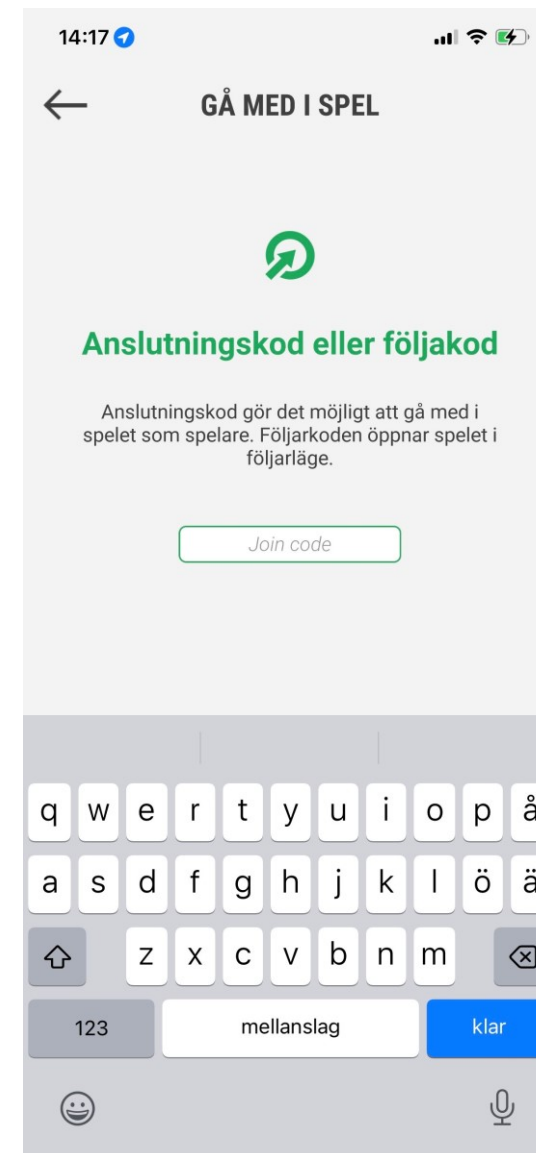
14:17

GÅ MED I SPEL

Anslutningskod eller följakod

Anslutningskod gör det möjligt att gå med i spelet som spelare. Följarkoden öppnar spelet i följarläge.

Join code

q w e r t y u i o p å
a s d f g h j k l ö ä
z x c v b n m
123 mellanslag klar